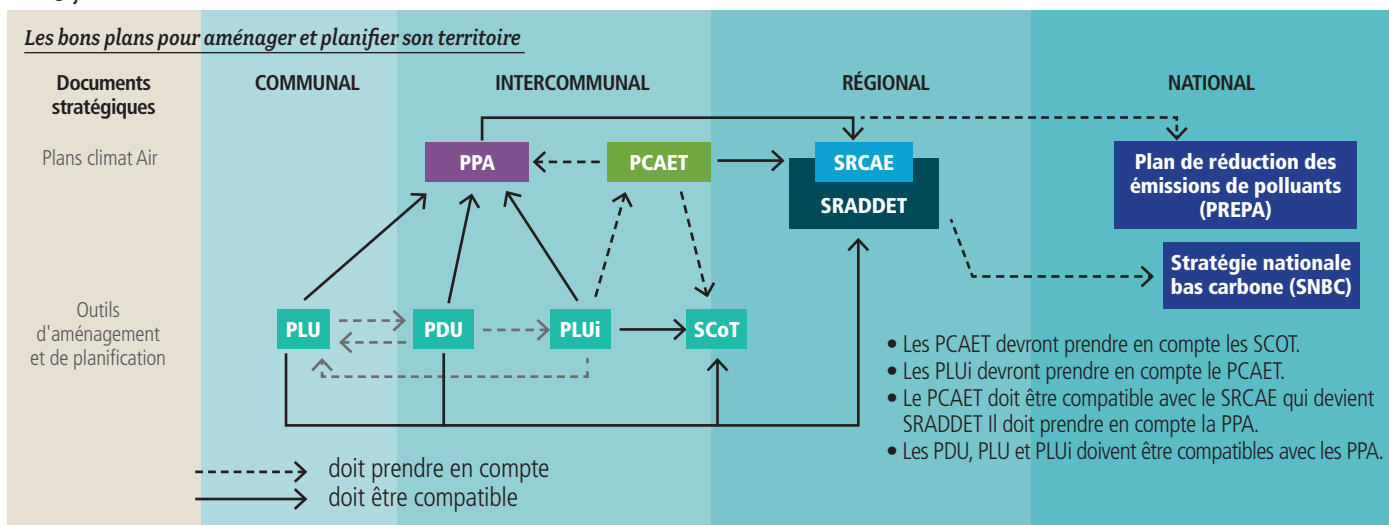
Les bons plans pour aménager et planifier son territoire

Documents stratégiques

COMMUNAL

INTERCOMMUNAL

RÉGIONAL

NATIONAL

Plans climat Air

PPA

PCAET

SRCAE

SRADDET

Plan de réduction des émissions de polluants (PREPA)

Stratégie nationale bas carbone (SNBC)

Outils d'aménagement et de planification

PLU

PDU

PLUi

SCoT

• Les PCAET devront prendre en compte les SCOT.
• Les PLUi devront prendre en compte le PCAET.
• Le PCAET doit être compatible avec le SRCAE qui devient SRADDET Il doit prendre en compte la PPA.
• Les PDU, PLU et PLUi doivent être compatibles avec les PPA.

doit prendre en compte
doit être compatible